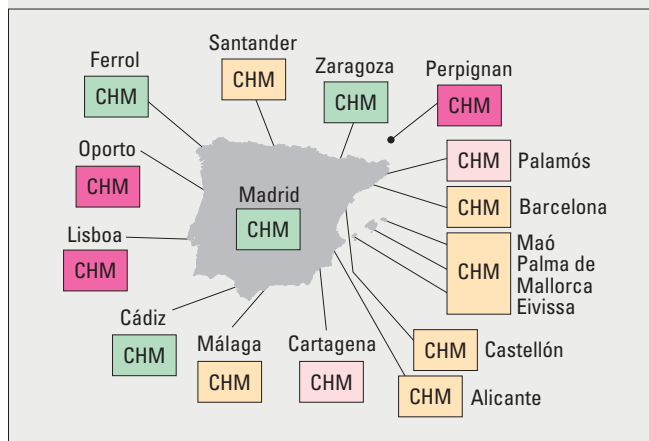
Ferrol
CHM

Santander
CHM

Zaragoza
CHM

Perpignan
CHM

Oporto
CHM

CHM Palamós

Madrid
CHM

CHM Barcelona

Lisboa
CHM

CHM Maó Palma de Mallorca Eivissa

Cádiz
CHM

Málaga
CHM

Cartagena
CHM

CHM Castellón

CHM Alicante